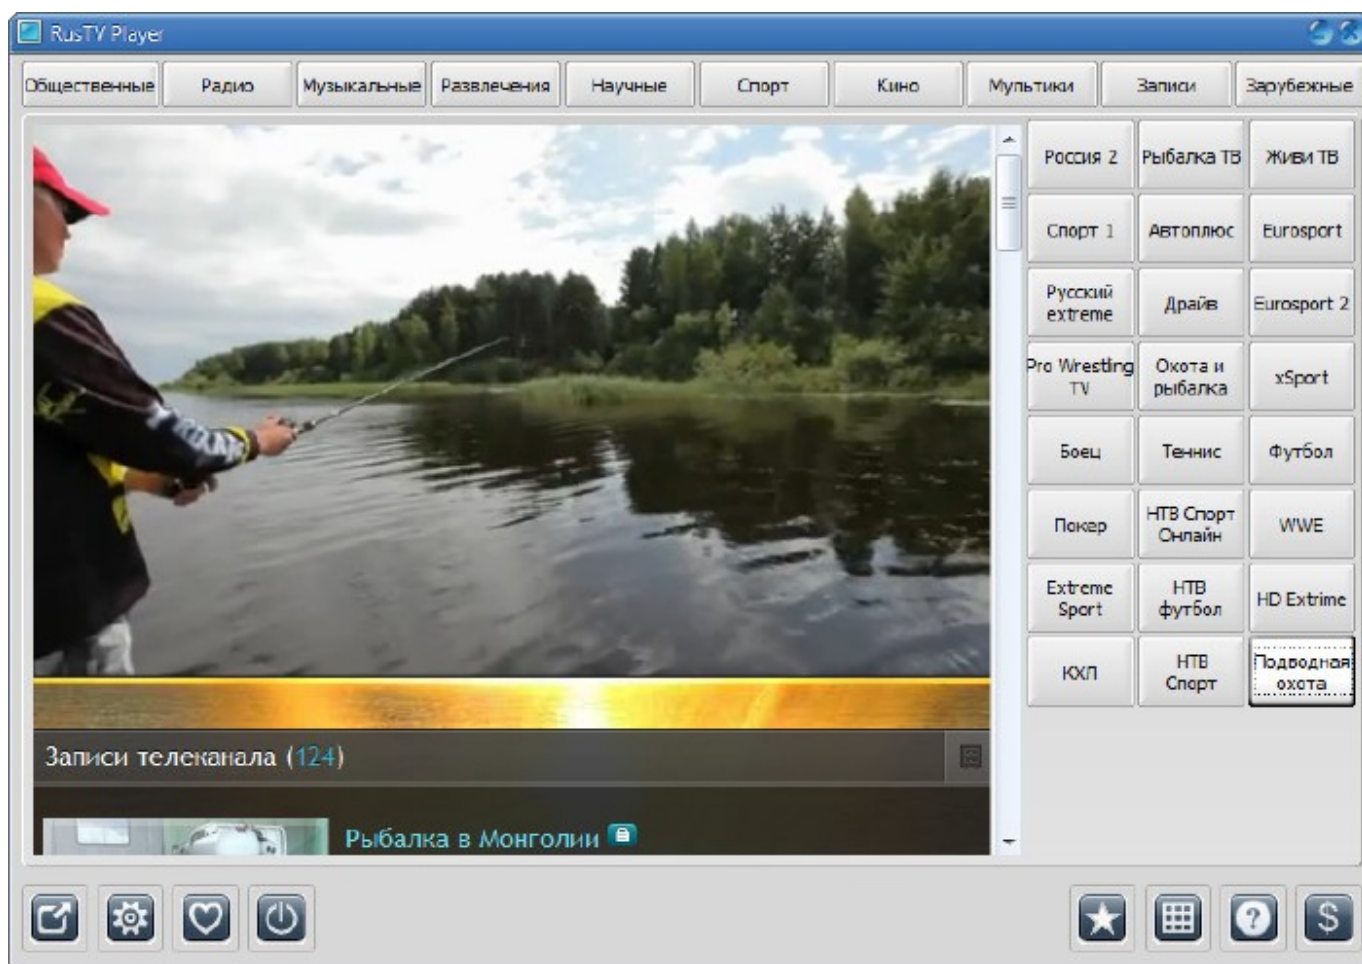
RusTV Player

Общественные | Радио | Музыкальные | Развлечения | Научные | Спорт | Кино | Мультики | Записи | Зарубежные

| | | |
|---|---|---|
| Россия 2 | Рыбалка ТВ | Живи ТВ |
| Спорт 1 | Автоплюс | Eurosport |
| Русский extreme | Драйв | Eurosport 2 |
| Pro Wrestling TV | Охота и рыбалка | xSport |
| Боец | Теннис | Футбол |
| Покер | НТВ Спорт Онлайн | WWE |
| Extreme Sport | НТВ футбол | HD Extrime |
| КХЛ | НТВ Спорт | Подводная охота |

Записи телеканала (124)

Рыбалка в Монголии